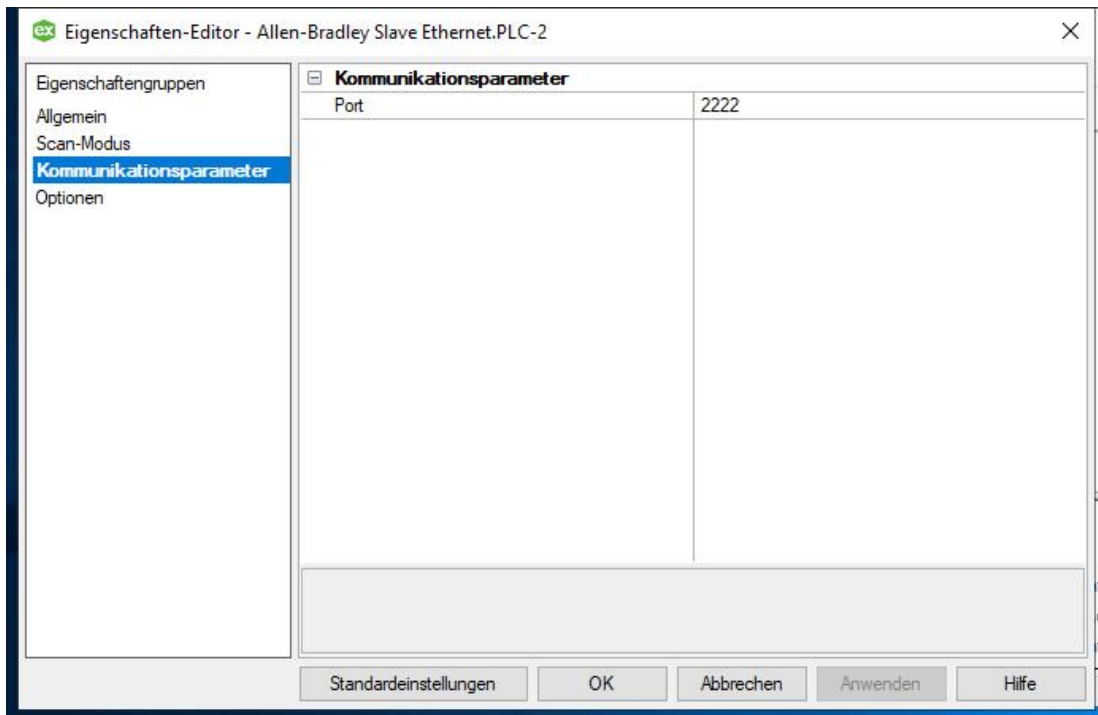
ex Eigenschaften-Editor - Allen-Bradley Slave Ethernet.PLC-2

Eigenschaftengruppen
Allgemein
Scan-Modus
Kommunikationsparameter
Optionen

⊟ Kommunikationsparameter

| Port | 2222 |
|---|---|

Standardeinstellungen
OK
Abbrechen
Anwenden
Hilfe